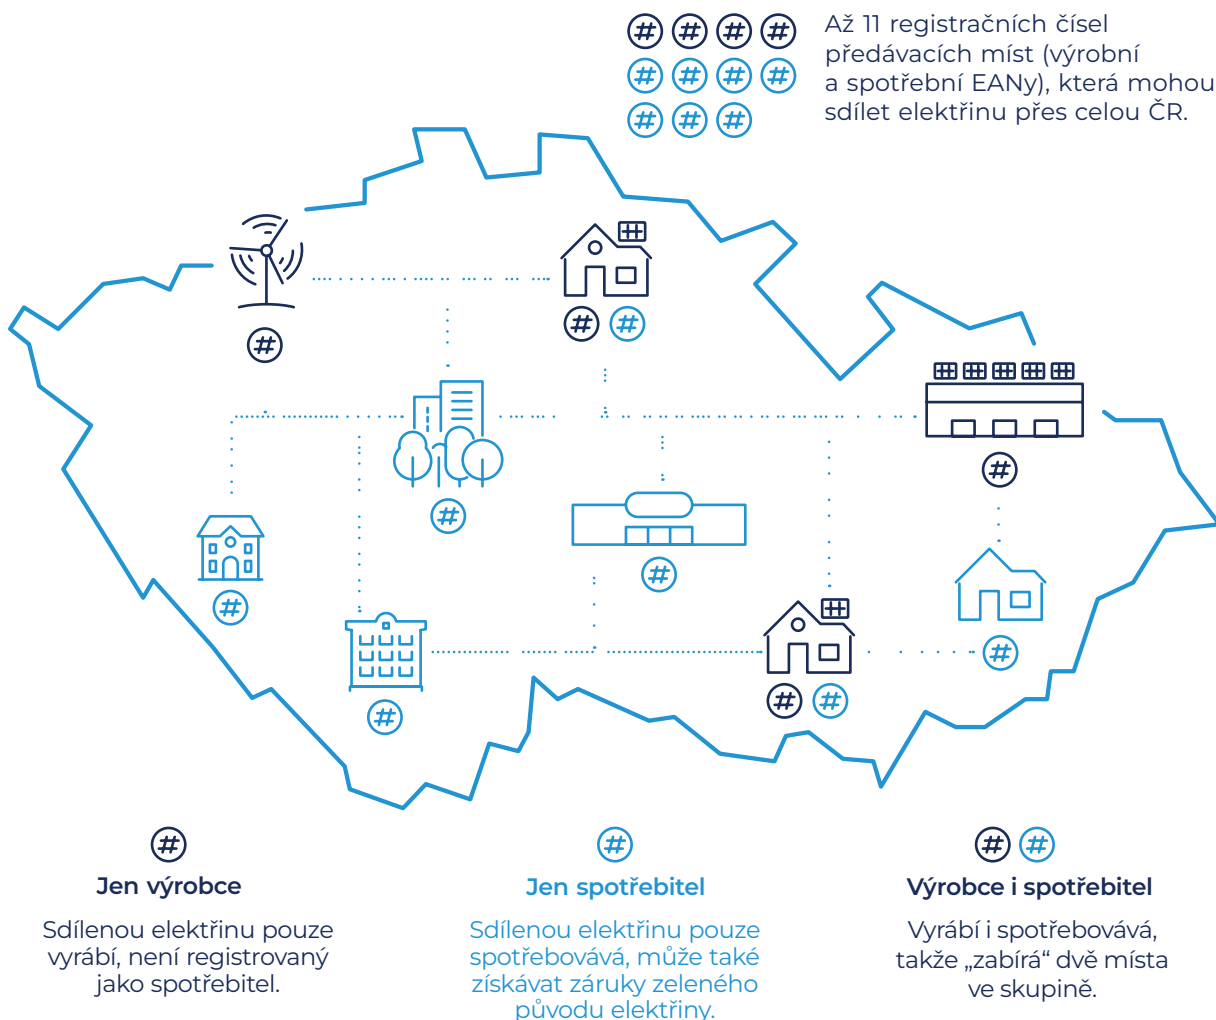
Až 11 registračních čísel předávacích míst (výrobní a spotřební EANy), která mohou sdílet elektřinu přes celou ČR.

Jen výrobce

Sdílenou elektřinu pouze vyrábí, není registrovaný jako spotřebitel.

Jen spotřebitel

Sdílenou elektřinu pouze spotřebovává, může také získávat záruky zeleného původu elektřiny.

Výrobce i spotřebitel

Vyrábí i spotřebovává, takže „zabírá“ dvě místa ve skupině.